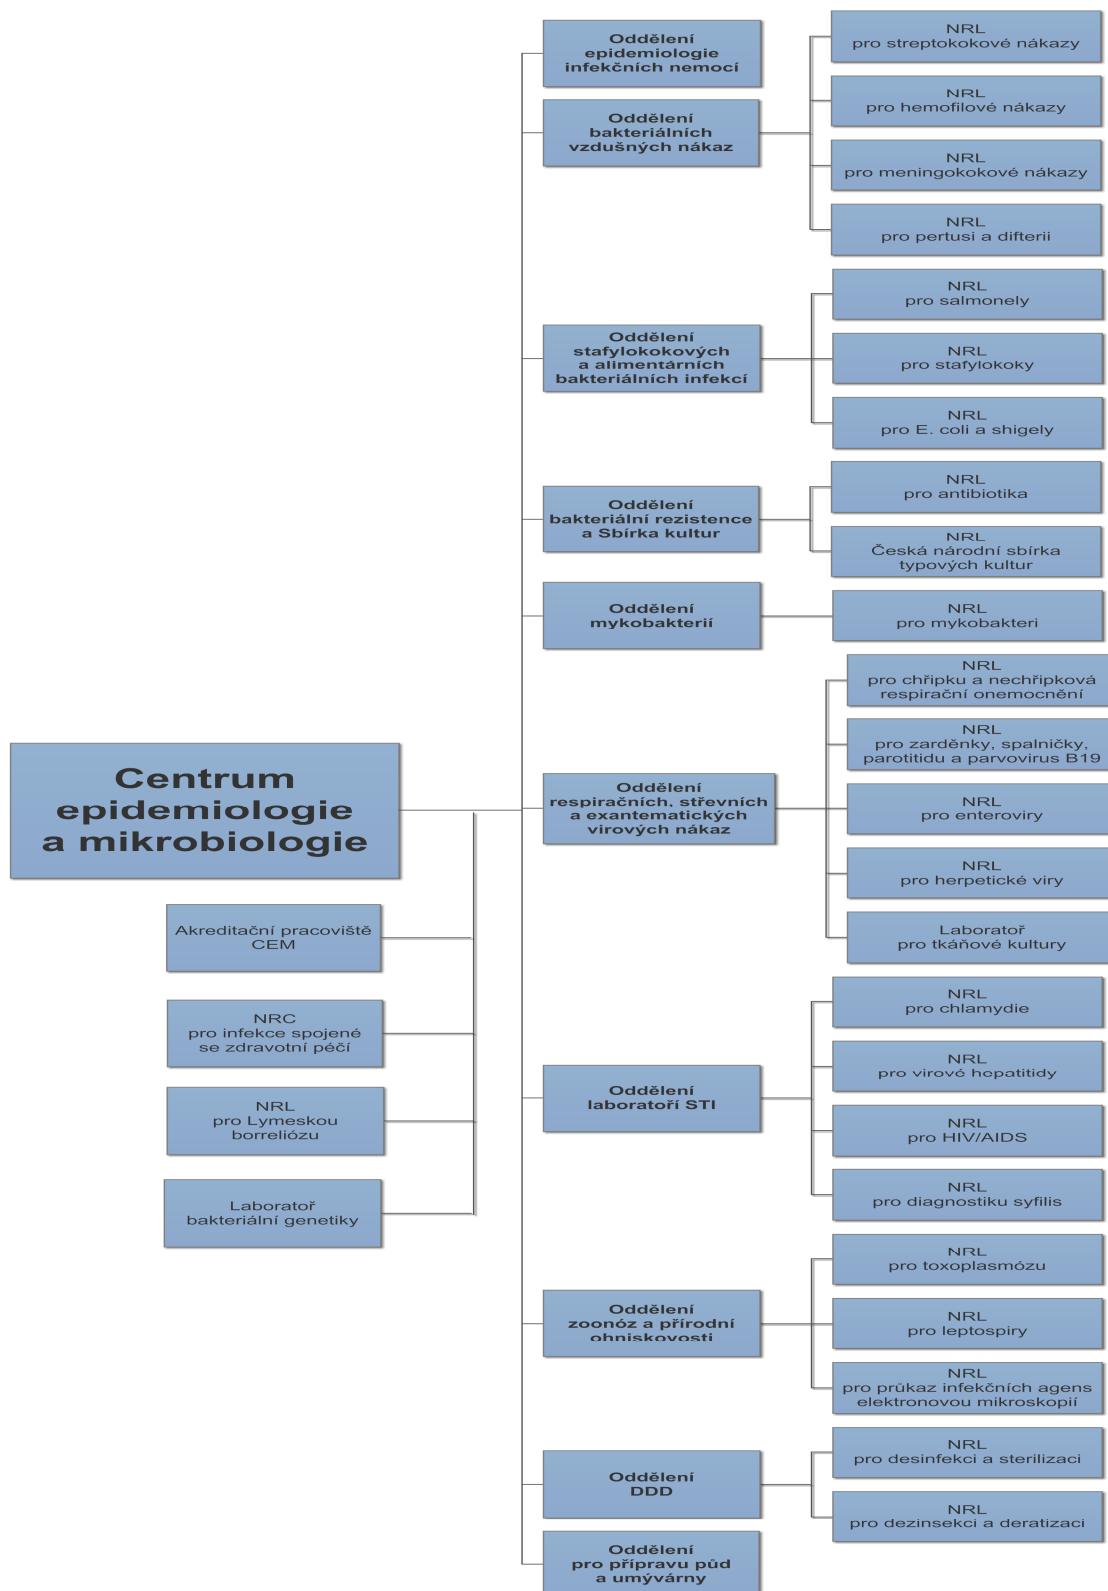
Centrum epidemiologie a mikrobiologie

Akreditační pracoviště CEM

NRC pro infekce spojené se zdravotní péčí

NRL pro Lymeskou borreliózu

Laboratoř bakteriální genetiky

Oddělení epidemiologie infekčních nemocí

Oddělení bakteriálních vzdušných nákaz

NRL pro streptokokové nákazy

NRL pro hemofilové nákazy

NRL pro meningokokové nákazy

NRL pro pertusi a difterii

Oddělení stafylokokových a alimentárních bakteriálních infekcí

NRL pro salmonely

NRL pro stafylokoky

NRL pro E. coli a shigely

Oddělení bakteriální rezistence a Sbírka kultur

NRL pro antibiotika

NRL Česká národní sbírka typových kultur

Oddělení mykobakterií

NRL pro mykobakteri

Oddělení respiračních, střevních a exantematických virových nákaz

NRL pro chřipku a nechřipková respirační onemocnění

NRL pro zarděnky, spalničky, parotitidu a parvovirus B19

NRL pro enteroviry

NRL pro herpetické viry

Laboratoř pro tkáňové kultury

Oddělení laboratoří STI

NRL pro chlamydie

NRL pro virové hepatitidy

NRL pro HIV/AIDS

NRL pro diagnostiku syfilis

Oddělení zoonóz a přírodní ohniskovosti

NRL pro toxoplasmózu

NRL pro leptospiry

NRL pro průkaz infekčních agens elektronovou mikroskopií

Oddělení DDD

NRL pro desinfekci a sterilizaci

NRL pro dezinsekci a deratizaci

Oddělení pro přípravu půd a umývárny